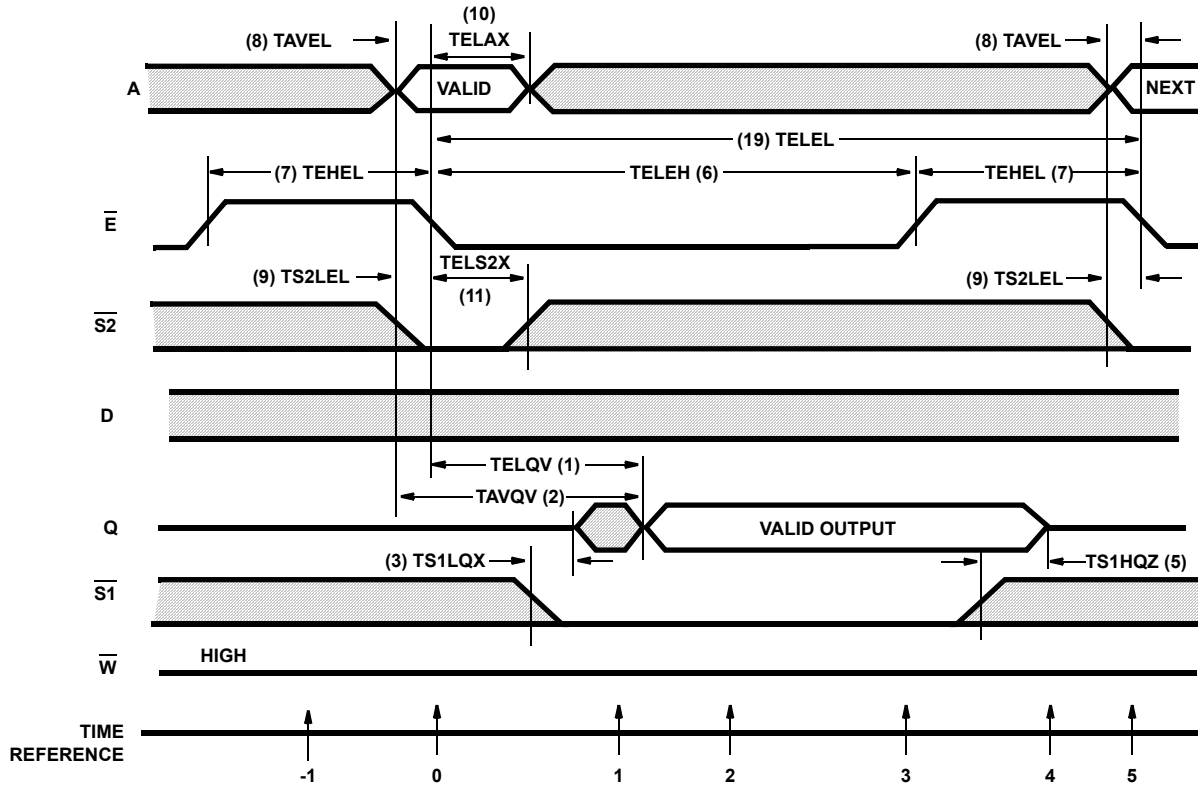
(10)

(8) TAVEL

TELAX

(8) TAVEL

A

VALID

NEXT

(19) TELEL

(7) TEHEL

TELEH (6)

TEHEL (7)

$\overline{E}$

(9) TS2LEL

TELS2X

(11)

(9) TS2LEL

$\overline{S2}$

D

TELQV (1)

TAVQV (2)

Q

VALID OUTPUT

(3) TS1LQX

TS1HQZ (5)

$\overline{S1}$

$\overline{W}$

HIGH

TIME REFERENCE

-1

0

1

2

3

4

5